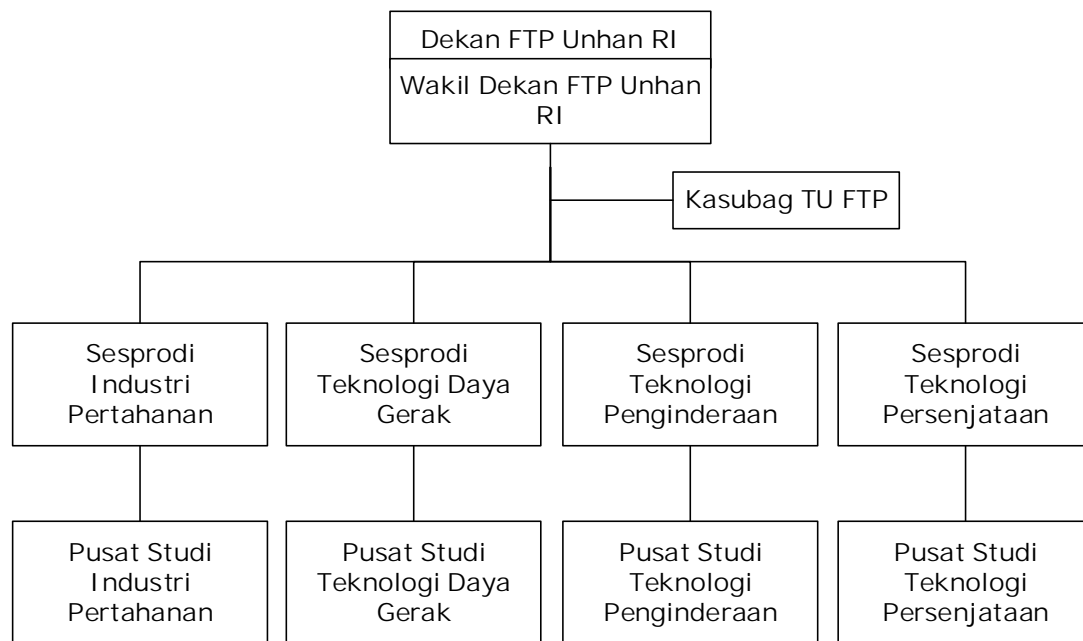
Dekan FTP Unhan RI

Wakil Dekan FTP Unhan RI

Kasubag TU FTP

Sesprodi Industri Pertahanan

Sesprodi Teknologi Daya Gerak

Sesprodi Teknologi Penginderaan

Sesprodi Teknologi Persenjataan

Pusat Studi Industri Pertahanan

Pusat Studi Teknologi Daya Gerak

Pusat Studi Teknologi Penginderaan

Pusat Studi Teknologi Persenjataan